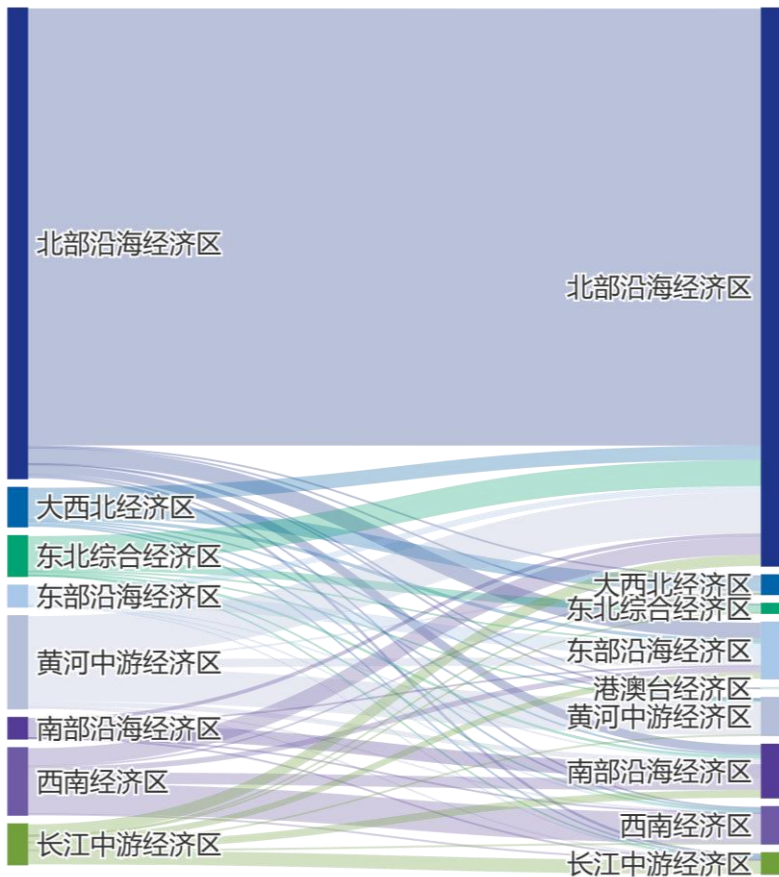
北部沿海经济区
大西北经济区
东北综合经济区
东部沿海经济区
黄河中游经济区
南部沿海经济区
西南经济区
长江中游经济区

北部沿海经济区
大西北经济区
东北综合经济区
东部沿海经济区
港澳台经济区
黄河中游经济区
南部沿海经济区
西南经济区
长江中游经济区